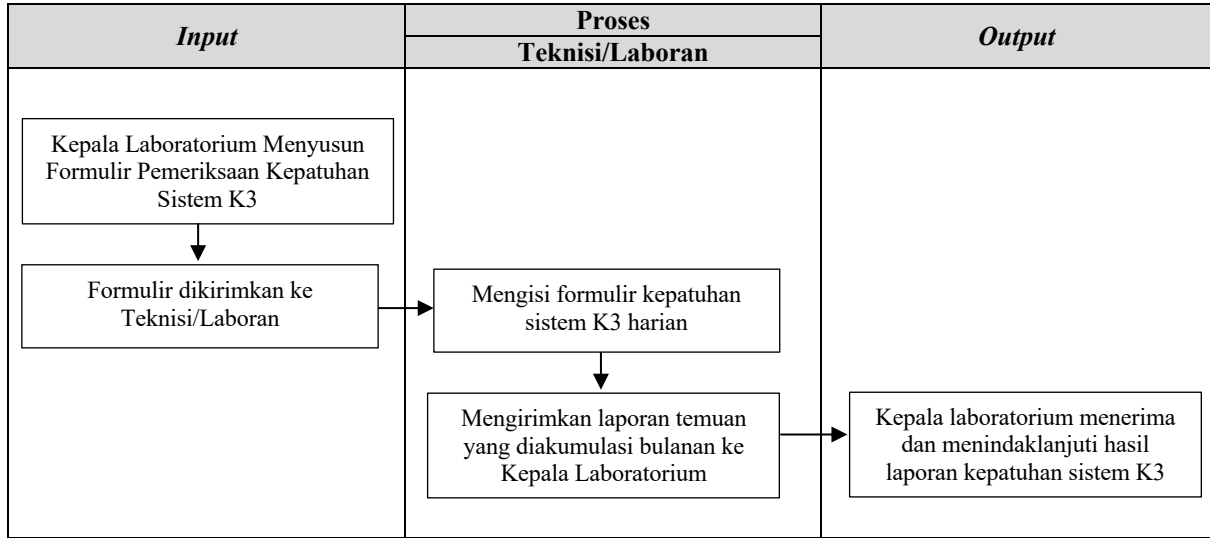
| *Input* | Proses<br>Teknisi/Laboran | *Output* |
|---|---|---|
| Kepala Laboratorium Menyusun Formulir Pemeriksaan Kepatuhan Sistem K3<br><br>Formulir dikirimkan ke Teknisi/Laboran | Mengisi formulir kepatuhan sistem K3 harian<br><br>Mengirimkan laporan temuan yang diakumulasi bulanan ke Kepala Laboratorium | Kepala laboratorium menerima dan menindaklanjuti hasil laporan kepatuhan sistem K3 |